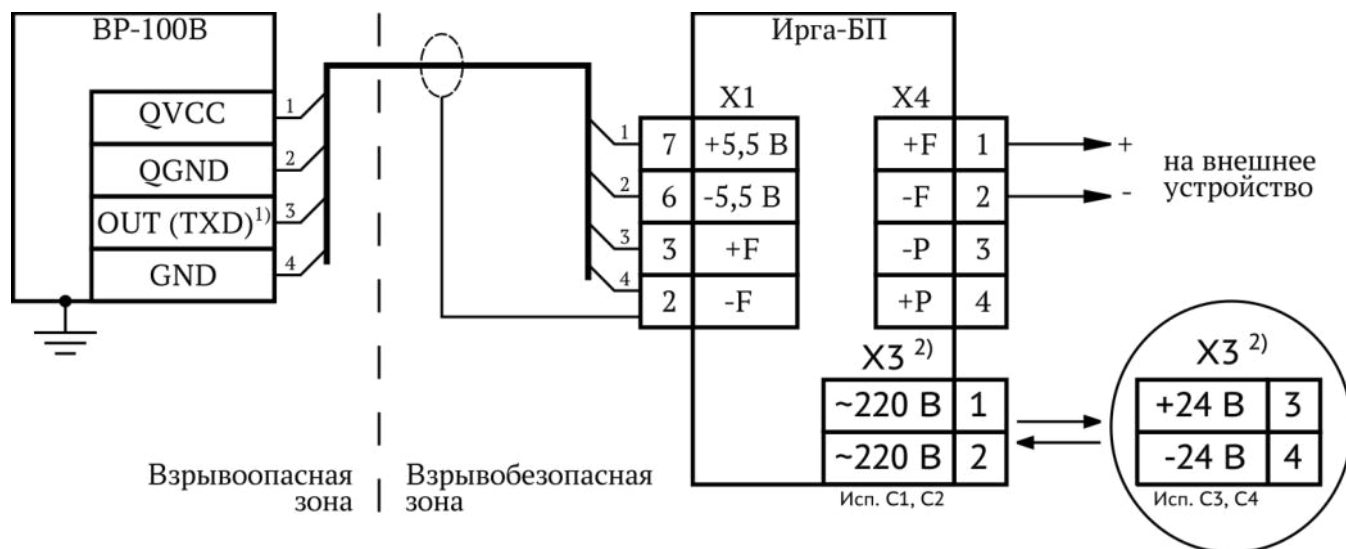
ВР-100В

| QVCC | 1 |
|---|---|
| QGND | 2 |
| OUT (TXD)$^{1)}$ | 3 |
| GND | 4 |

Ирга-БП

X1

| 1 | 7 | +5,5 В |
|---|---|---|
| 2 | 6 | -5,5 В |
| 3 | 3 | +F |
| 4 | 2 | -F |

X4

| +F | 1 |
|---|---|
| -F | 2 |
| -P | 3 |
| +P | 4 |

+
-
на внешнее устройство

X3 $^{2)}$

| ~220 В | 1 |
|---|---|
| ~220 В | 2 |

Исп. С1, С2

X3 $^{2)}$

| +24 В | 3 |
|---|---|
| -24 В | 4 |

Исп. С3, С4

Взрывоопасная зона

Взрывобезопасная зона